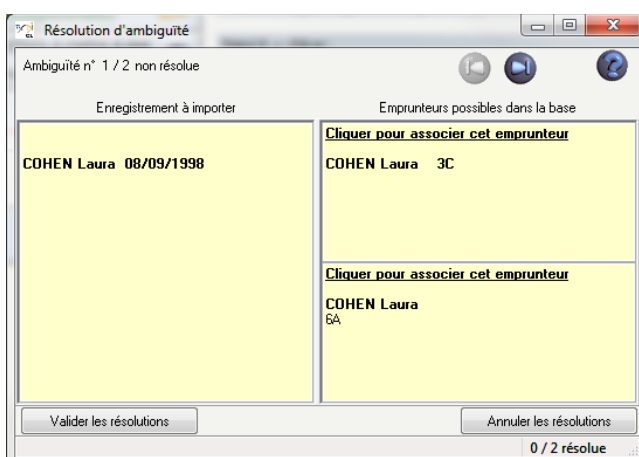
Résolution d'ambiguïté

Ambiguïté n° 1 / 2 non résolue

Enregistrement à importer

Emprunteurs possibles dans la base

COHEN Laura 08/09/1998

Cliquer pour associer cet emprunteur

COHEN Laura 3C

Cliquer pour associer cet emprunteur

COHEN Laura
6A

Valider les résolutions

Annuler les résolutions

0 / 2 résolue